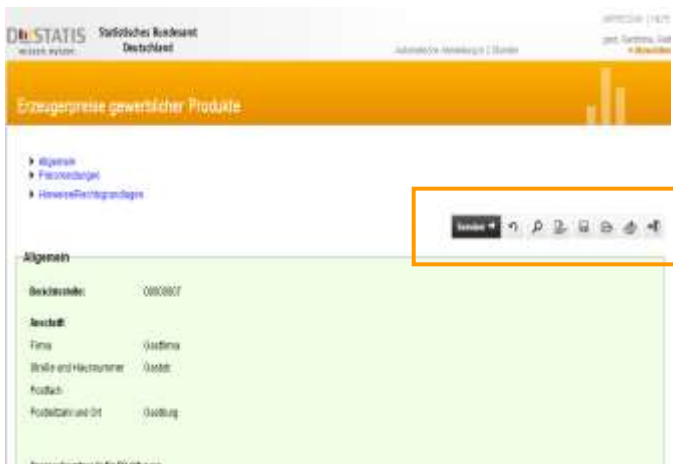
DESTATIS wissen.nutzen. Statistisches Bundesamt Deutschland

Automatische Abmeldung in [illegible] Minuten

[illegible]

Erzeugerpreise gewerblicher Produkte

▸ Allgemein
▸ Personendaten
▸ Hinweise/Rechtsgrundlagen

Senden

Allgemein

Berichtsstelle: 00000007

Anschrift

Firma Gastfirma

Straße und Hausnummer Gaststr.

Postfach

Postleitzahl und Ort Gastburg

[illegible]